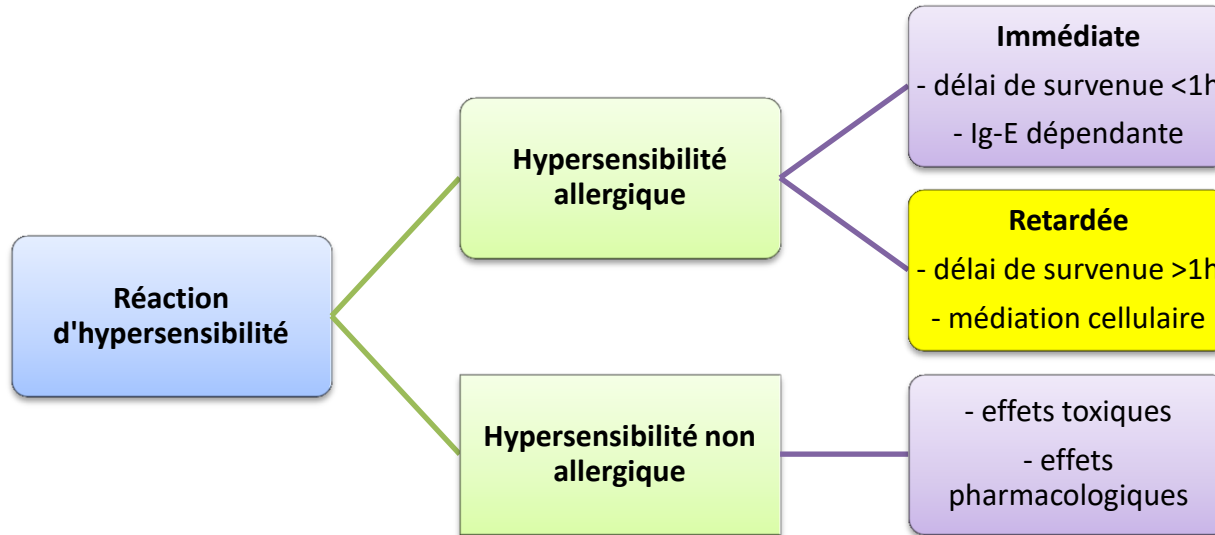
Réaction d'hypersensibilité

Hypersensibilité allergique

Immédiate
- délai de survenue <1h
- Ig-E dépendante

Retardée
- délai de survenue >1h
- médiation cellulaire

Hypersensibilité non allergique

- effets toxiques
- effets pharmacologiques